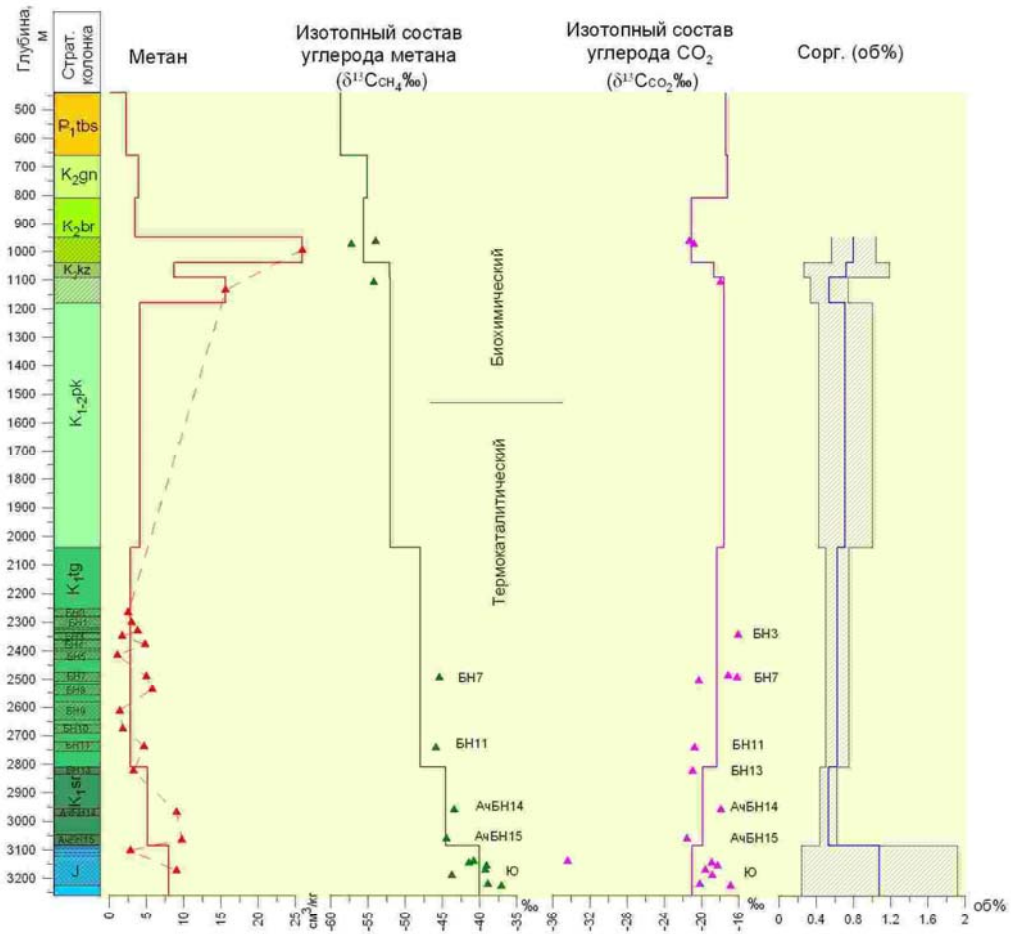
Глубина, м

Страт. колонка

Метан

Изотопный состав углерода метана ($\delta^{13}C_{CH_4}$‰)

Изотопный состав углерода $CO_2$ ($\delta^{13}C_{CO_2}$‰)

Сорг. (об%)

500
600
700
800
900
1000
1100
1200
1300
1400
1500
1600
1700
1800
1900
2000
2100
2200
2300
2400
2500
2600
2700
2800
2900
3000
3100
3200

$P_1tbs$

$K_2gn$

$K_2br$

$K_2kz$

$K_{1-2}pk$

$K_1tg$

БН0
БН1
БН3
БН4
БН5
БН7
БН8
БН9
БН10
БН11
БН13

$K_1sr$

АчБН14

АчБН15

J

Биохимический

Термокаталитический

БН7

БН11

АчБН14

АчБН15

Ю

БН3

БН7

БН11

БН13

АчБН14

АчБН15

Ю

0 5 10 15 20 25 $см^3/кг$

-60 -55 -50 -45 -40 -35 ‰

-36 -32 -28 -24 -20 -16 ‰

0 0.4 0.8 1.2 1.6 2 об%